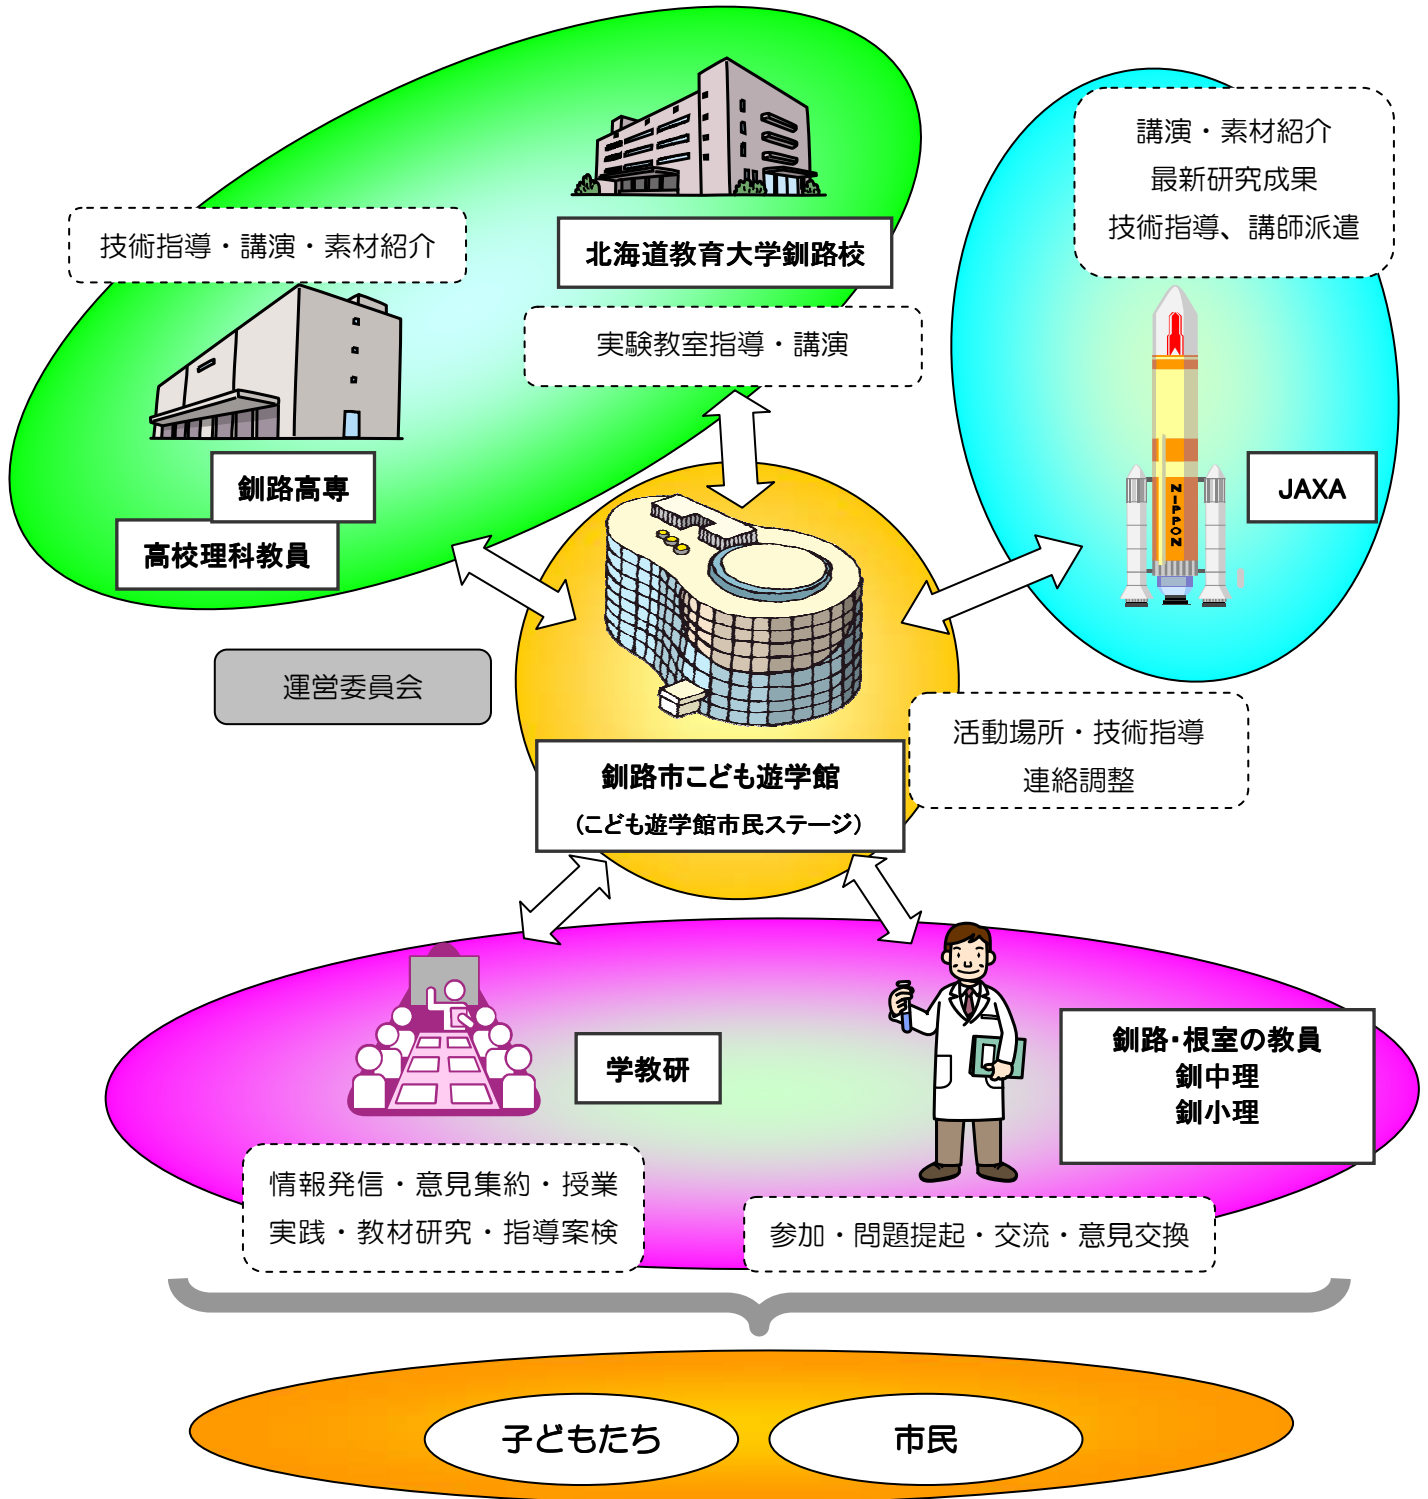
技術指導・講演・素材紹介

北海道教育大学釧路校

実験教室指導・講演

講演・素材紹介
最新研究成果
技術指導、講師派遣

釧路高専

高校理科教員

JAXA

NIPPON

運営委員会

活動場所・技術指導
連絡調整

釧路市こども遊学館
(こども遊学館市民ステージ)

学教研

釧路･根室の教員
釧中理
釧小理

情報発信・意見集約・授業実践・教材研究・指導案検

参加・問題提起・交流・意見交換

子どもたち

市民